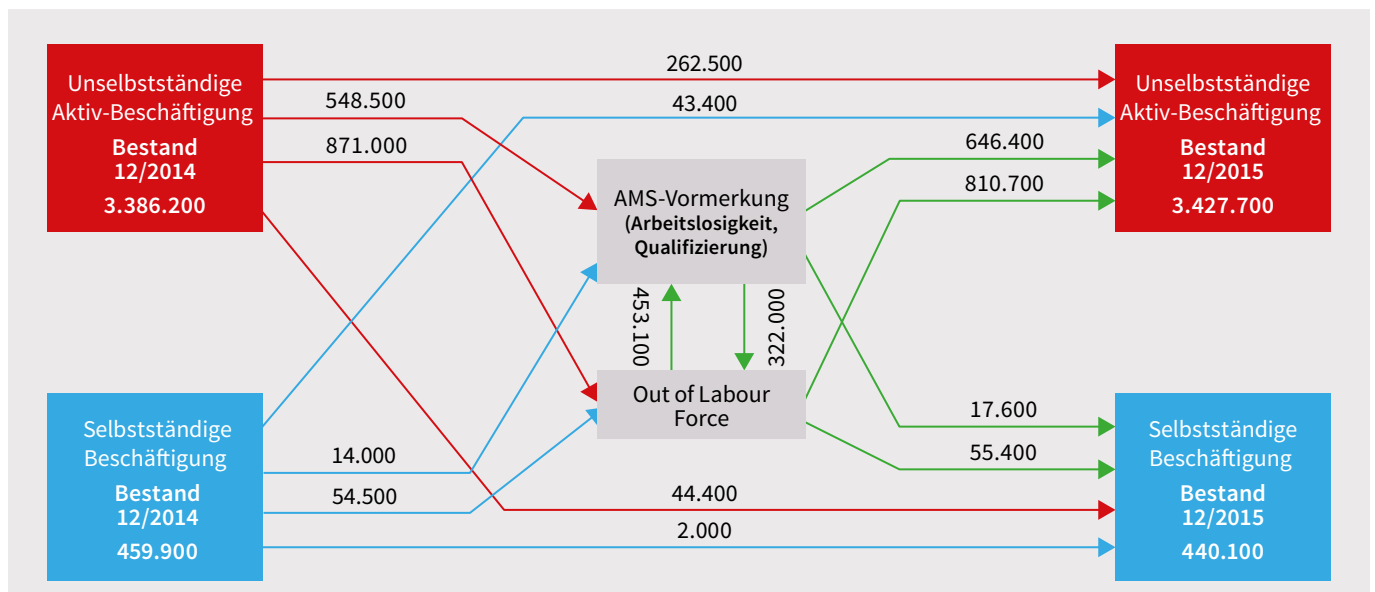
Unselbstständige Aktiv-Beschäftigung
Bestand 12/2014
3.386.200

262.500

548.500

43.400

871.000

Unselbstständige Aktiv-Beschäftigung
Bestand 12/2015
3.427.700

646.400

810.700

AMS-Vormerkung
(Arbeitslosigkeit, Qualifizierung)

453.100

322.000

Out of Labour Force

Selbstständige Beschäftigung
Bestand 12/2014
459.900

14.000

54.500

17.600

55.400

44.400

2.000

Selbstständige Beschäftigung
Bestand 12/2015
440.100